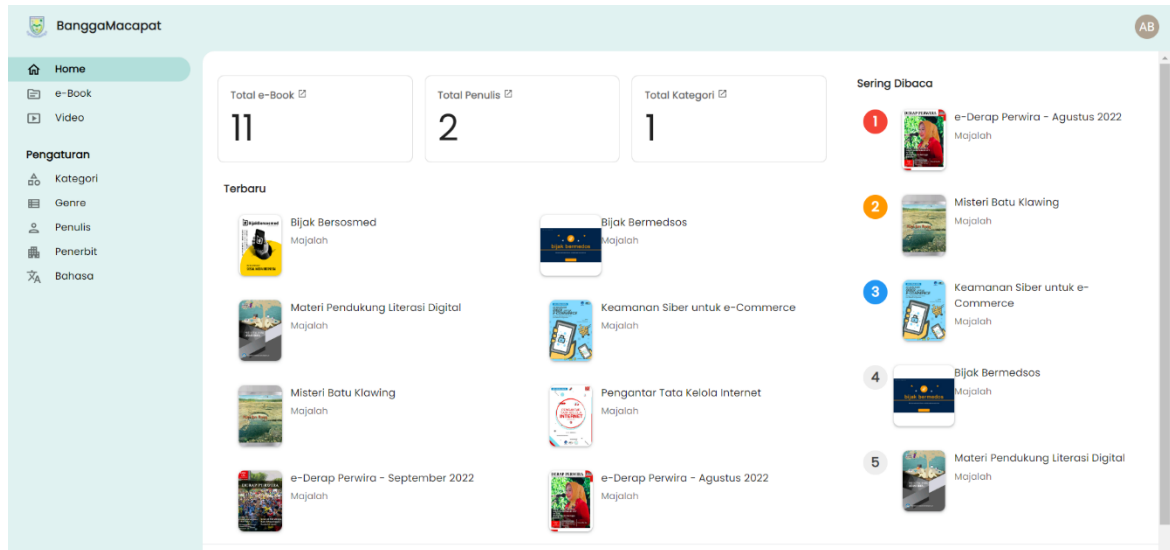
BanggaMacapat

AB

Home
e-Book
Video

Pengaturan
Kategori
Genre
Penulis
Penerbit
Bahasa

Total e-Book
11

Total Penulis
2

Total Kategori
1

Terbaru

Bijak Bersosmed
Majalah

Bijak Bermedsos
Majalah

Materi Pendukung Literasi Digital
Majalah

Keamanan Siber untuk e-Commerce
Majalah

Misteri Batu Klawing
Majalah

Pengantar Tata Kelola Internet
Majalah

e-Derap Perwira - September 2022
Majalah

e-Derap Perwira - Agustus 2022
Majalah

Sering Dibaca

1
e-Derap Perwira - Agustus 2022
Majalah

2
Misteri Batu Klawing
Majalah

3
Keamanan Siber untuk e-Commerce
Majalah

4
Bijak Bermedsos
Majalah

5
Materi Pendukung Literasi Digital
Majalah